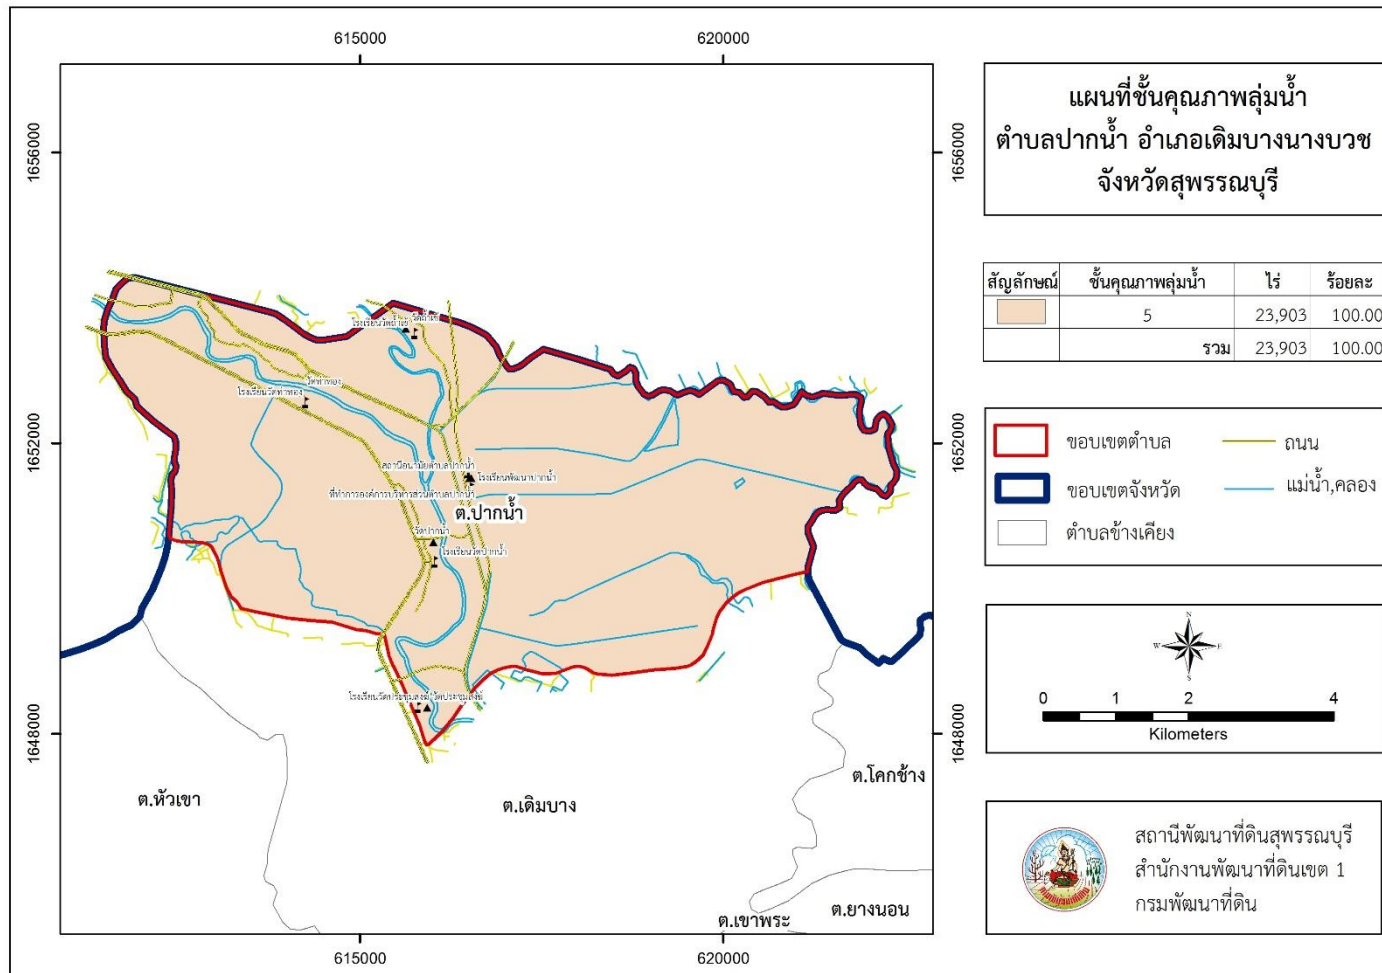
615000
620000

1656000
1652000
1648000

แผนที่ชั้นคุณภาพลุ่มน้ำ
ตำบลปากน้ำ อำเภอเดิมบางนางบวช
จังหวัดสุพรรณบุรี

| สัญลักษณ์ | ชั้นคุณภาพลุ่มน้ำ | ไร่ | ร้อยละ |
|---|---|---|---|
| | 5 | 23,903 | 100.00 |
| | รวม | 23,903 | 100.00 |

ขอบเขตตำบล
ถนน
ขอบเขตจังหวัด
แม่น้ำ,คลอง
ตำบลข้างเคียง

N
W
E
S
0 1 2 4
Kilometers

สถานีพัฒนาที่ดินสุพรรณบุรี
สำนักงานพัฒนาที่ดินเขต 1
กรมพัฒนาที่ดิน

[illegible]
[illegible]
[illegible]
สถานีอนามัยตำบลปากน้ำ
โรงเรียนพัฒนาปากน้ำ
ที่ทำการองค์การบริหารส่วนตำบลปากน้ำ
ต.ปากน้ำ
วัดปากน้ำ
โรงเรียนวัดปากน้ำ
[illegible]

ต.หัวเขา
ต.เดิมบาง
ต.โคกช้าง
ต.เขาพระ
ต.ยางนอน

1656000
1652000
1648000

615000
620000